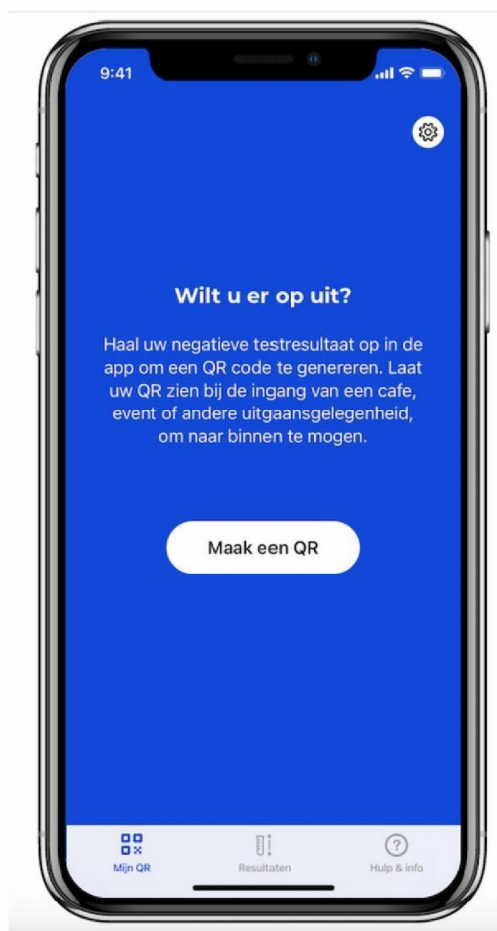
9:41

Wilt u er op uit?

Haal uw negatieve testresultaat op in de app om een QR code te genereren. Laat uw QR zien bij de ingang van een cafe, event of andere uitgaansgelegenheid, om naar binnen te mogen.

Maak een QR

Mijn QR
Resultaten
Hulp & info